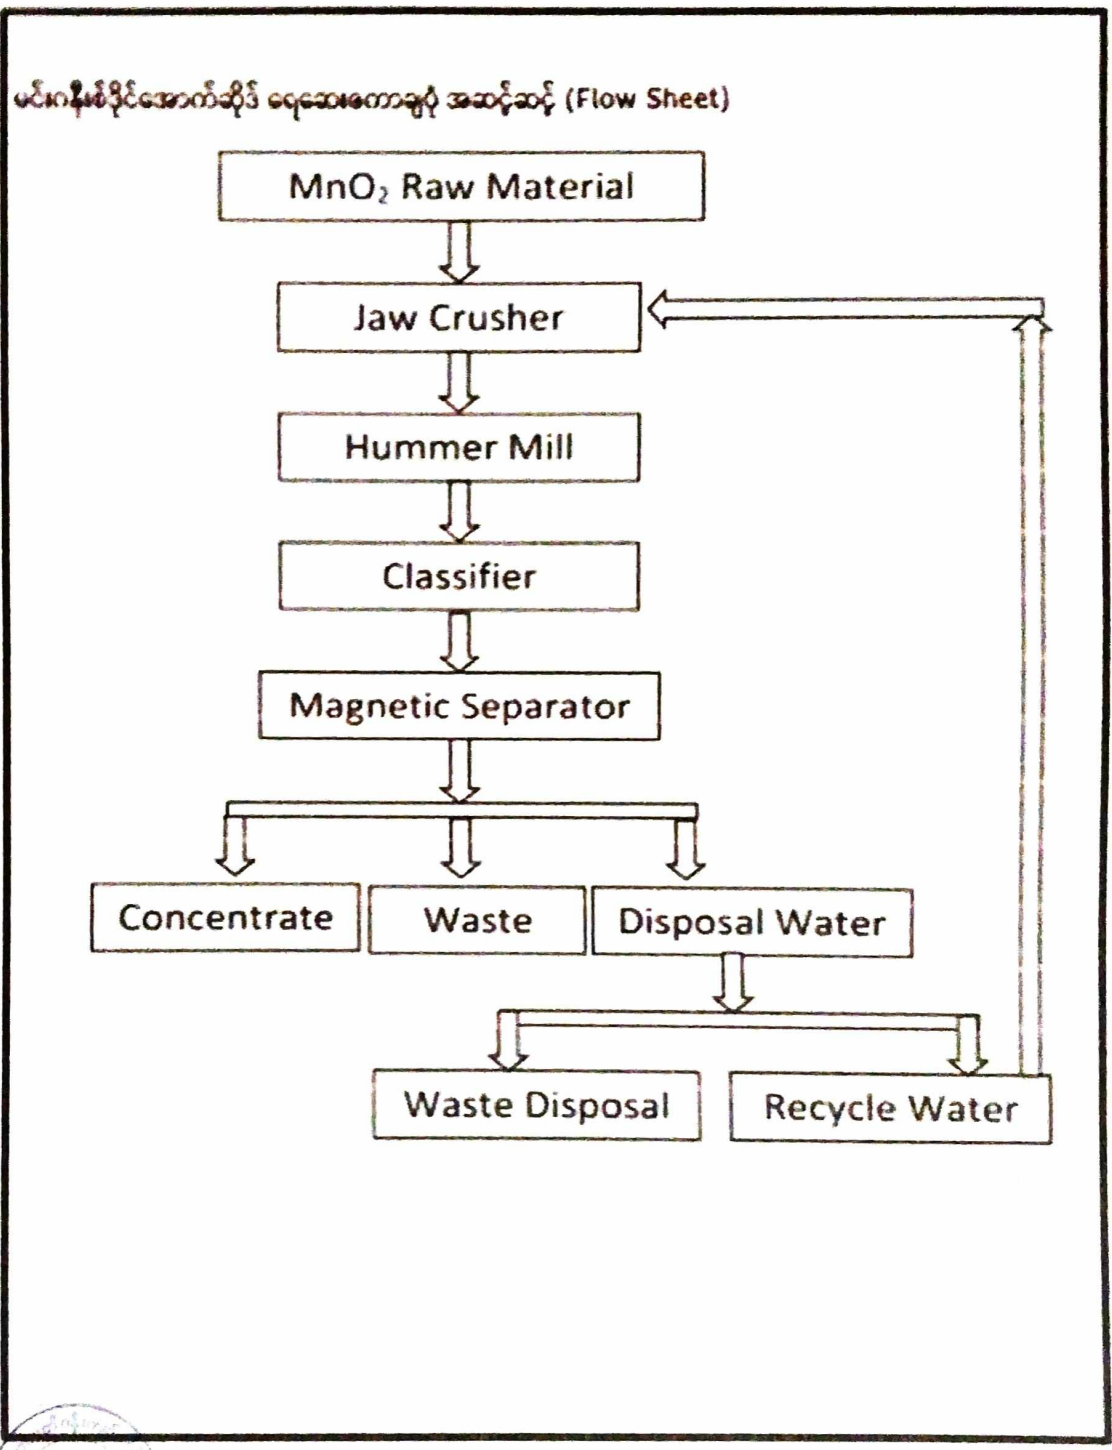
မင်္ဂနီးစ်ဒိုင်အောက်ဆိုဒ် ရေဆေးစက်ရုံ အဆင့်ဆင့် (Flow Sheet)

$MnO_2$ Raw Material

Jaw Crusher

Hummer Mill

Classifier

Magnetic Separator

Concentrate

Waste

Disposal Water

Waste Disposal

Recycle Water

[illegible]